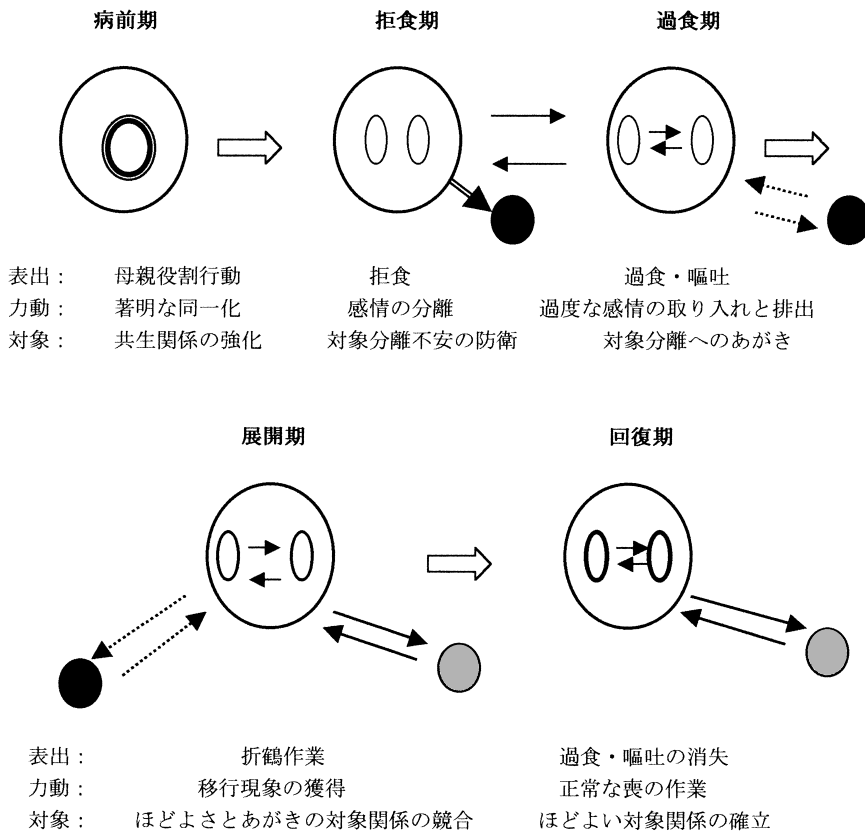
病前期　　拒食期　　過食期

表出：　母親役割行動　　拒食　　過食・嘔吐
力動：　著明な同一化　　感情の分離　　過度な感情の取り入れと排出
対象：　共生関係の強化　　対象分離不安の防衛　　対象分離へのあがき

展開期　　回復期

表出：　折鶴作業　　過食・嘔吐の消失
力動：　移行現象の獲得　　正常な喪の作業
対象：　ほどよさとあがきの対象関係の競合　　ほどよい対象関係の確立